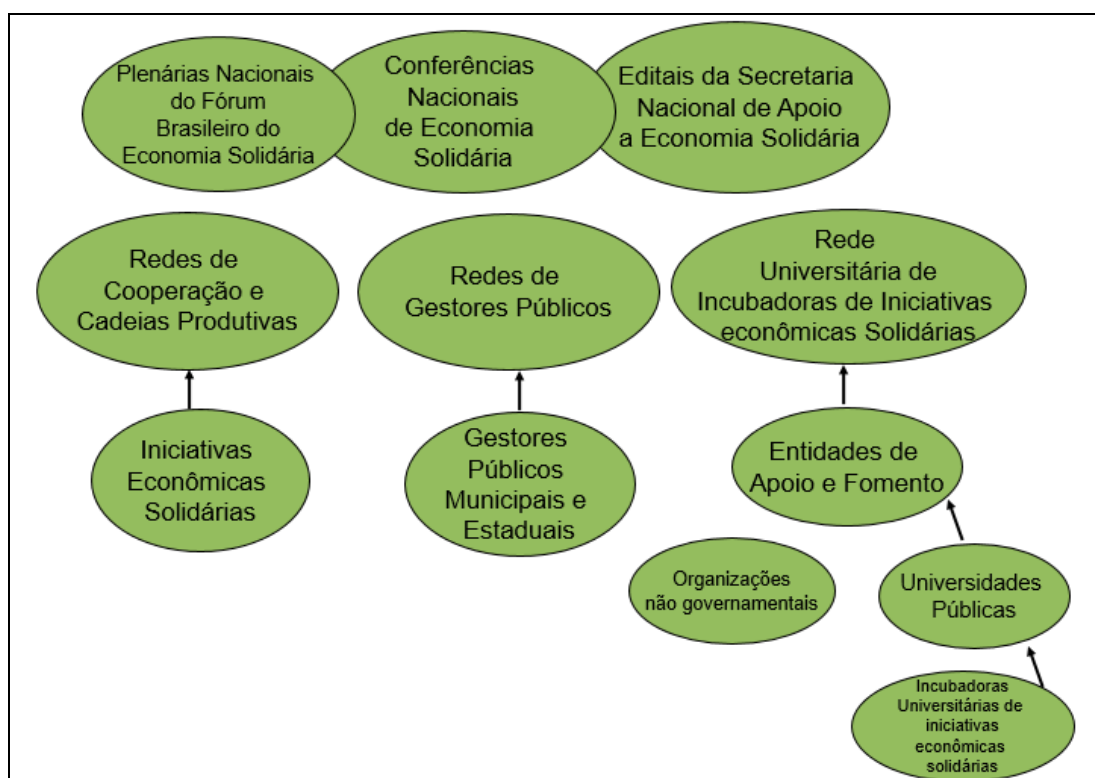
Plenárias Nacionais do Fórum Brasileiro do Economia Solidária

Conferências Nacionais de Economia Solidária

Editais da Secretaria Nacional de Apoio a Economia Solidária

Redes de Cooperação e Cadeias Produtivas

Redes de Gestores Públicos

Rede Universitária de Incubadoras de Iniciativas econômicas Solidárias

Iniciativas Econômicas Solidárias

Gestores Públicos Municipais e Estaduais

Entidades de Apoio e Fomento

Organizações não governamentais

Universidades Públicas

Incubadoras Universitárias de iniciativas econômicas solidárias